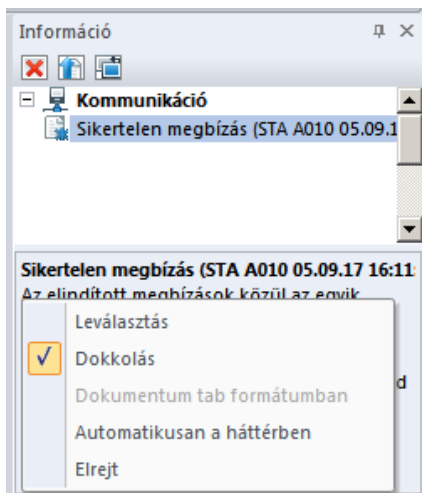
Információ

Kommunikáció

Sikertelen megbízás (STA A010 05.09.1

Sikertelen megbízás (STA A010 05.09.17 16:1

Az elindított megbízások közül az egyik

d

Leválasztás

✓ Dokkolás

Dokumentum tab formátumban

Automatikusan a háttérben

Elrejt